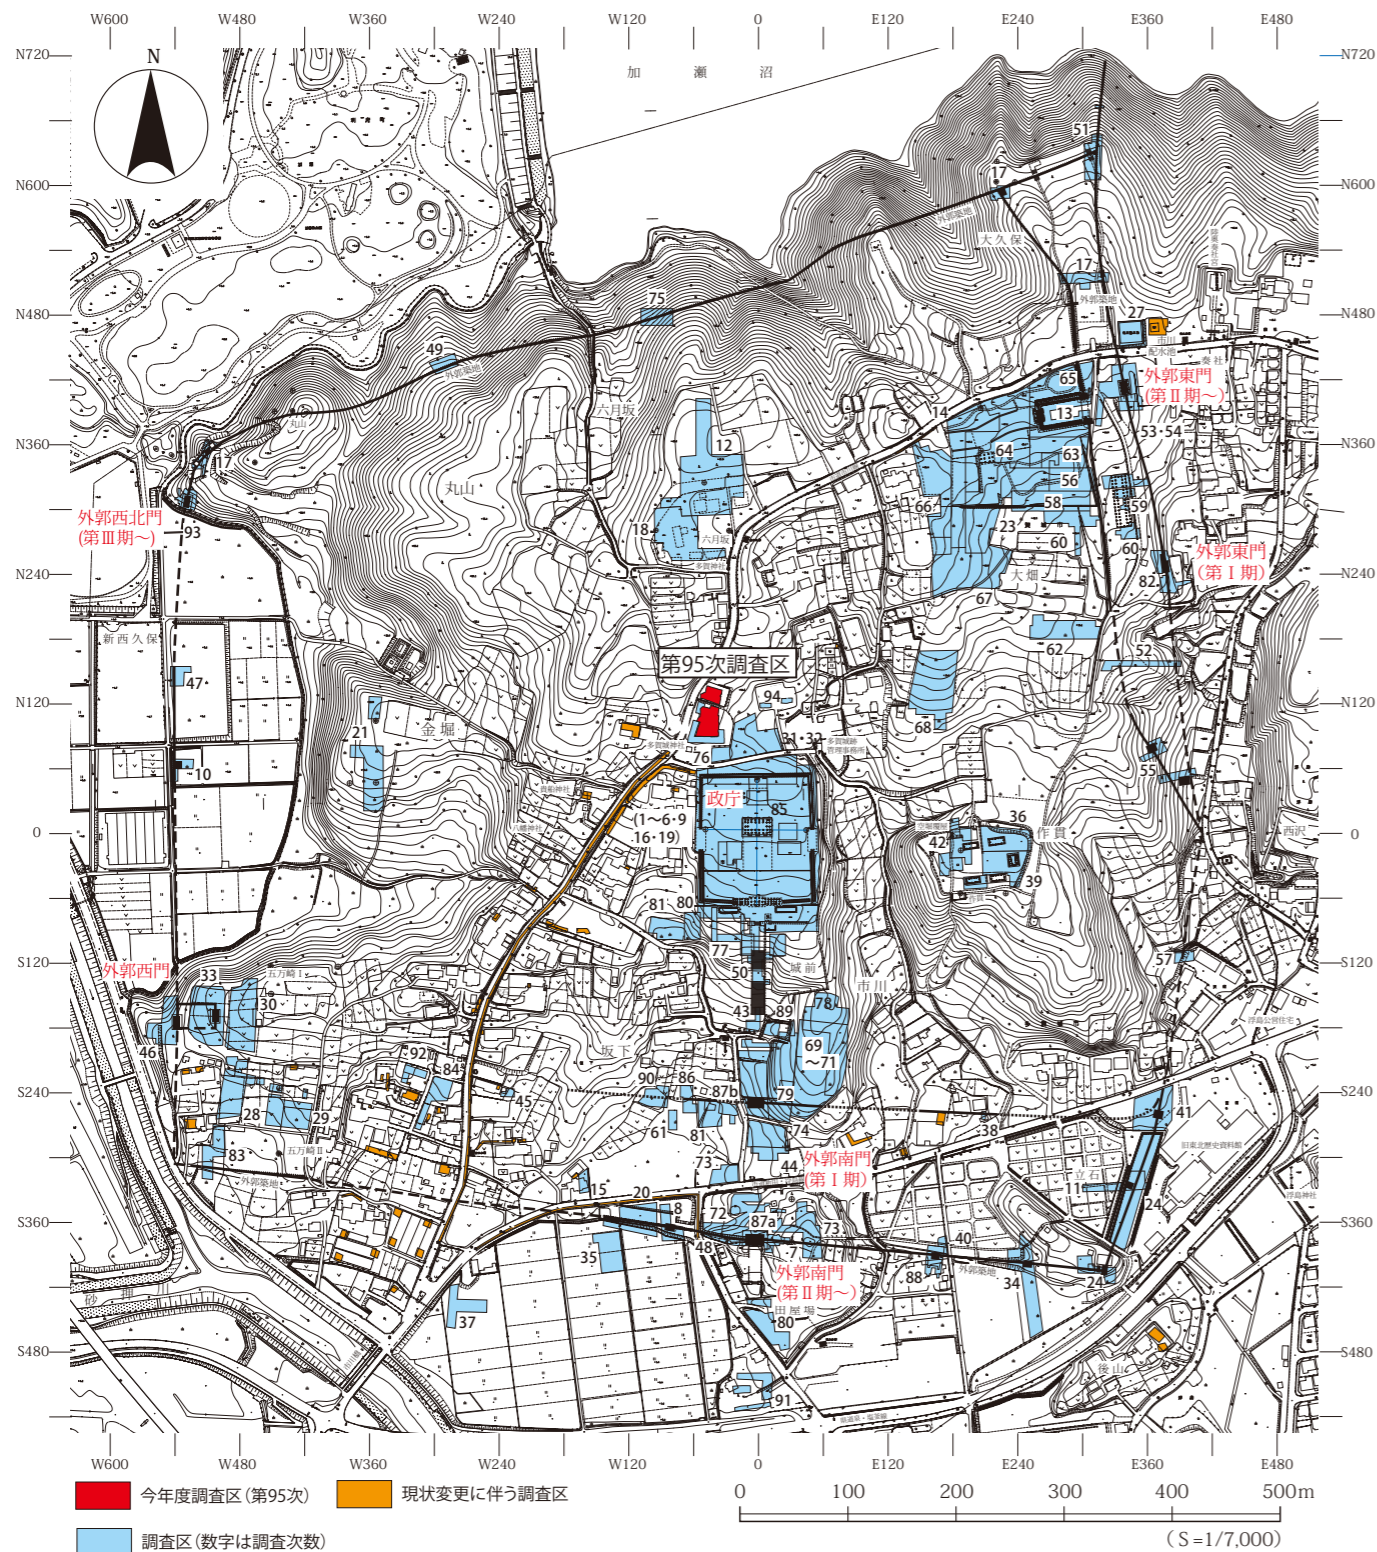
W600 W480 W360 W240 W120 0 E120 E240 E360 E480

N720 N600 N480 N360 N240 N120 0 S120 S240 S360 S480

N

加 瀬 沼

51
17
外郭築地
大久保
17
外郭築地
27
75
49
外郭築地
六月坂
14
65
13
外郭東門
(第Ⅱ期～)
53·54
12
64
63
56
丸山
7
外郭西北門
(第Ⅲ期～)
93
18
六月坂
66
58
59
23
60
60
外郭東門
(第Ⅰ期)
大畑
82
67
新西久保
62
52
47
第95次調査区
94
68
21
金堀
31·32
10
76
55
政庁
85
(1～6·9
16·19)
36
作貫
42
39
81
80
77
50
外郭西門
33
五万崎Ⅰ
30
城前
市川
78
57
43
89
46
69
～71
92
84
坂下
90
86
87b
79
45
41
28
29
61
81
74
38
83
五万崎Ⅱ
73
44
外郭南門
(第Ⅰ期)
立石
外郭築地
11
15
20
24
8
72
87a
73
35
48
40
7
外郭南門
(第Ⅱ期～)
88
外郭築地
34
24
田屋場
37
80
砂押川
後山
91

0 100 200 300 400 500m
(S=1/7,000)

今年度調査区(第95次)
現状変更に伴う調査区
調査区(数字は調査次数)